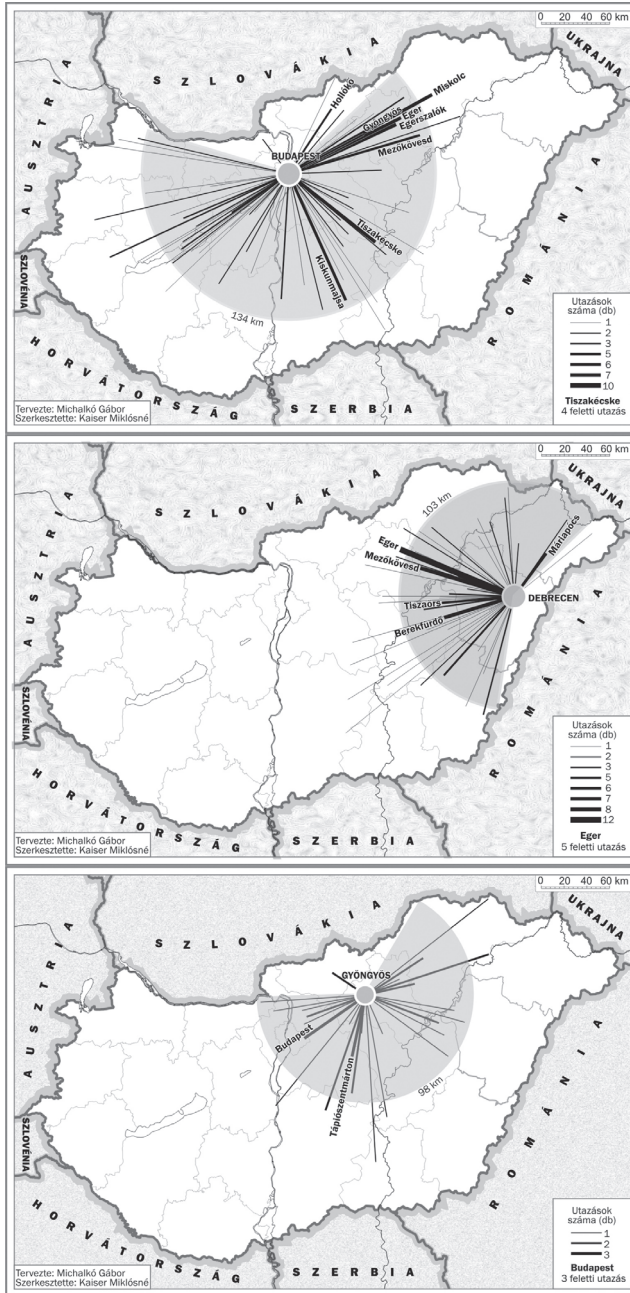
0 20 40 60 km

SZLOVÁKIA

UKRAJNA

AUSZTRIA

SZLOVÉNIA

HORVÁTORSZÁG

SZERBIA

ROMÁNIA

Hollókő

Miskolc

Gyöngyös

Eger

Egerszalók

Mezőkövesd

BUDAPEST

Tiszakécske

Kiskunmajsa

134 km

Utazások száma (db)

1
2
3
5
6
7
10

Tiszakécske
4 feletti utazás

Tervezte: Michalkó Gábor
Szerkesztette: Kaiser Miklósné

0 20 40 60 km

SZLOVÁKIA

UKRAJNA

AUSZTRIA

SZLOVÉNIA

HORVÁTORSZÁG

SZERBIA

ROMÁNIA

103 km

Mátészalka

Eger

Mezőkövesd

Tiszaörs

Berekfürdő

DEBRECEN

Utazások száma (db)

1
2
3
5
6
7
8
12

Eger
5 feletti utazás

Tervezte: Michalkó Gábor
Szerkesztette: Kaiser Miklósné

0 20 40 60 km

SZLOVÁKIA

UKRAJNA

AUSZTRIA

SZLOVÉNIA

HORVÁTORSZÁG

SZERBIA

ROMÁNIA

GYÖNGYÖS

Budapest

Tápiószentmárton

98 km

Utazások száma (db)

1
2
3

Budapest
3 feletti utazás

Tervezte: Michalkó Gábor
Szerkesztette: Kaiser Miklósné